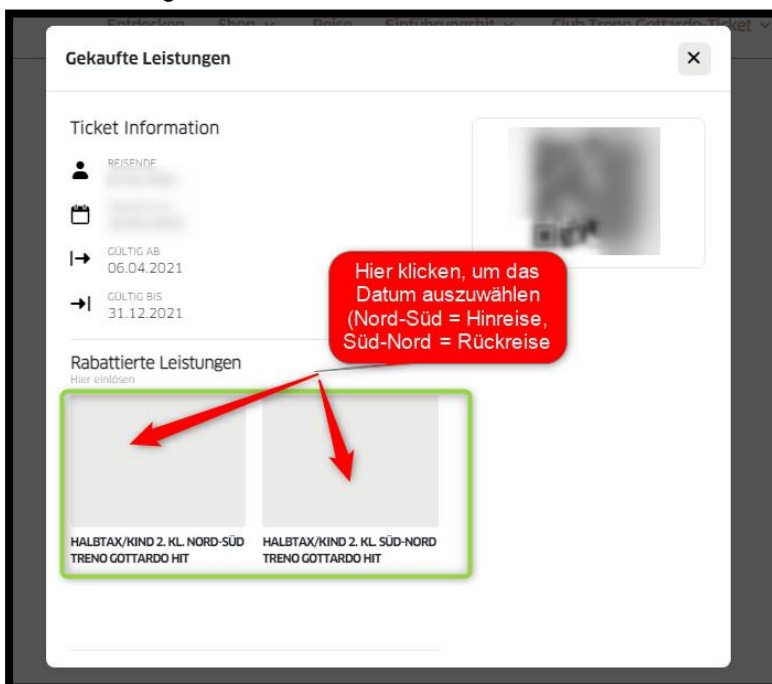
Entdecken Shop Reise Einführungsabt Club Treno Gottardo Ticket

Gekaufte Leistungen

×

Ticket Information

REISENDE
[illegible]

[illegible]

GÜLTIG AB
06.04.2021

GÜLTIG BIS
31.12.2021

Hier klicken, um das Datum auszuwählen (Nord-Süd = Hinreise, Süd-Nord = Rückreise

Rabattierte Leistungen
Hier einlösen

HALBTAX/KIND 2. KL. NORD-SÜD TRENO GOTTARDO HIT

HALBTAX/KIND 2. KL. SÜD-NORD TRENO GOTTARDO HIT